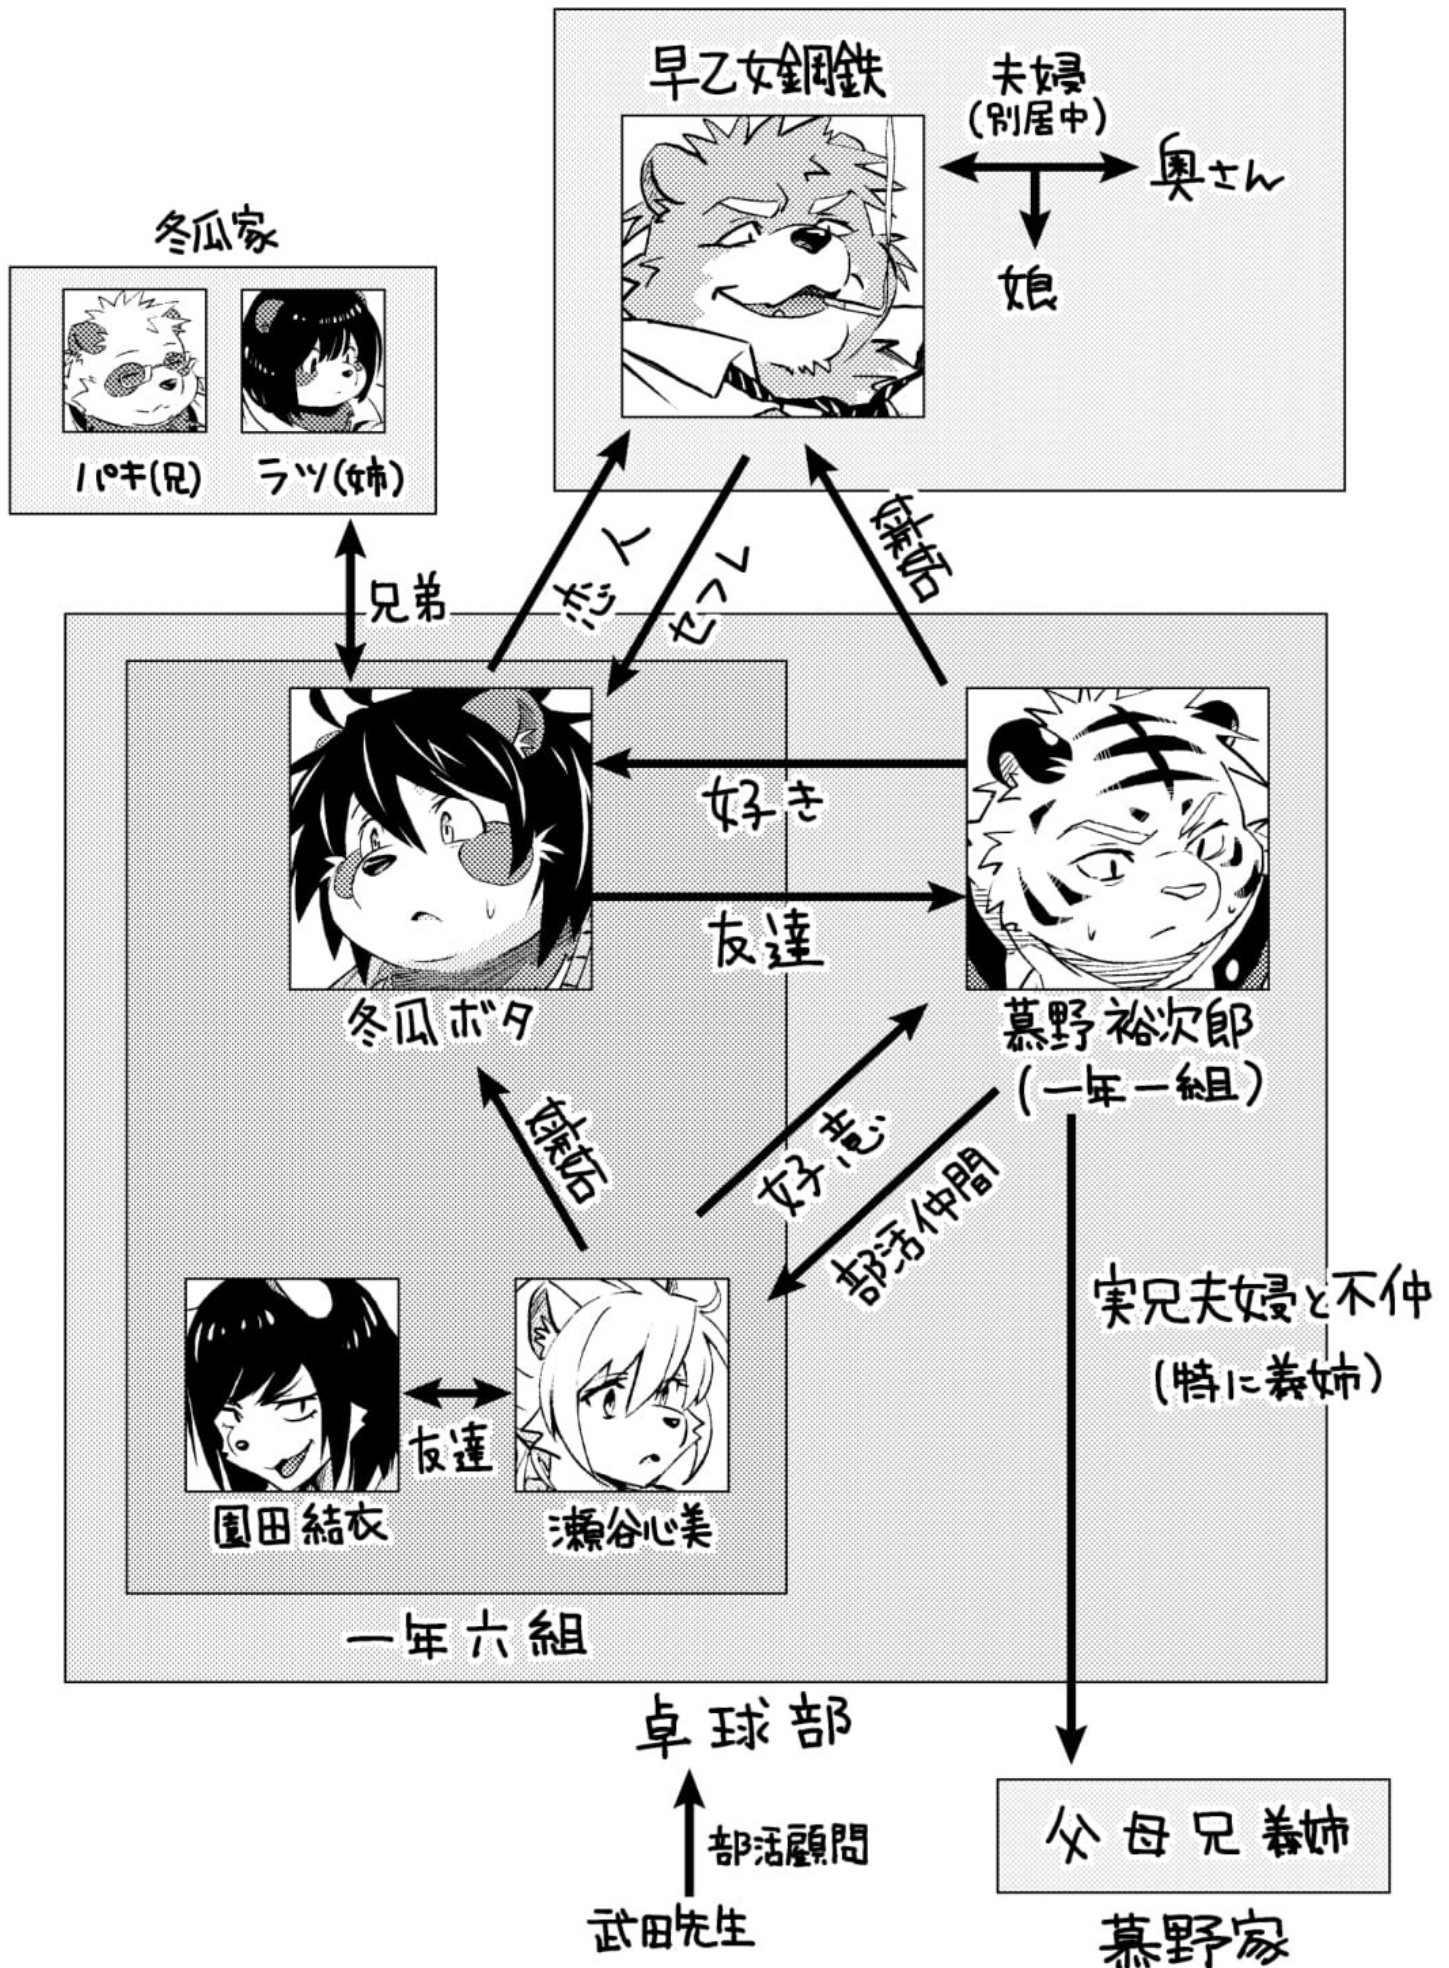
早乙女鋼鉄

夫婦
(別居中)

奥さん

娘

冬瓜家

パキ(兄)

ラツ(姉)

兄弟

恋人

セフレ

嫉妬

好き

友達

冬瓜ボタ

慕野裕次郎
(一年一組)

嫉妬

好意

部活仲間

実兄夫婦と不仲
(特に義姉)

友達

園田結衣

瀬谷心美

一年六組

卓球部

部活顧問

武田先生

父 母 兄 義姉

慕野家